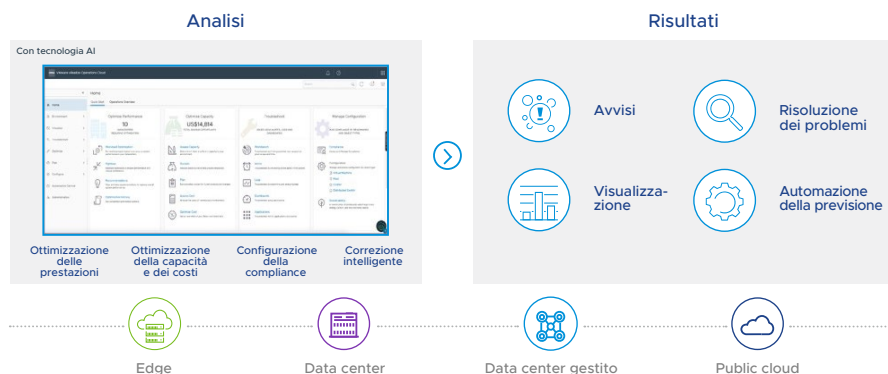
Analisi

Risultati

Con tecnologia AI

vmware vRealize Operations Cloud

Home

Optimize Performance

Optimize Capacity

US$14,814

Troubleshoot

Manage Configuration

Ottimizzazione delle prestazioni

Ottimizzazione della capacità e dei costi

Configurazione della compliance

Correzione intelligente

Avvisi

Risoluzione dei problemi

Visualizzazione

Automazione della previsione

Edge

Data center

Data center gestito

Public cloud